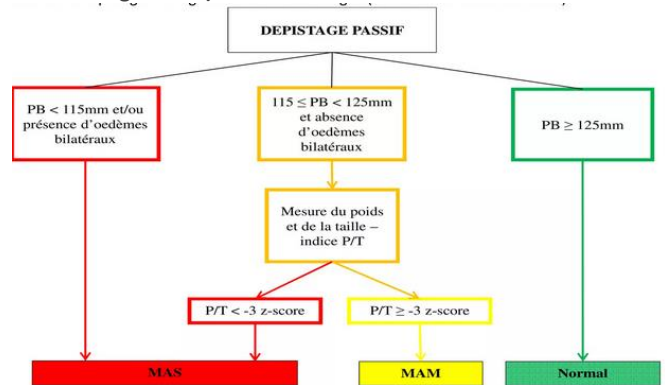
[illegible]

DEPISTAGE PASSIF

PB < 115mm et/ou présence d'oedèmes bilatéraux

$115 \leq$ PB < 125mm et absence d'oedèmes bilatéraux

PB $\geq$ 125mm

Mesure du poids et de la taille – indice P/T

P/T < -3 z-score

P/T $\geq$ -3 z-score

MAS

MAM

Normal